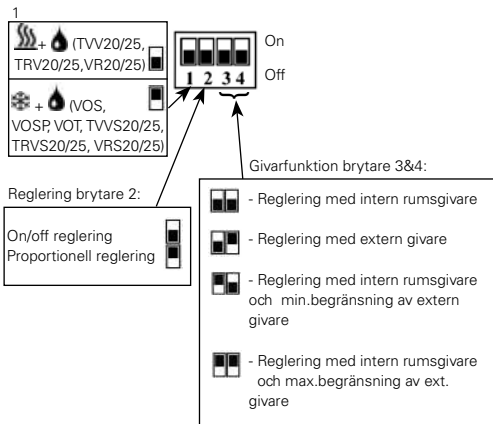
1

+ (TVV20/25, TRV20/25, VR20/25)

+ (VOS, VOSP, VOT, TVVS20/25, TRVS20/25, VRS20/25)

1 2 3 4

On

Off

Givarfunktion brytare 3&4:

Reglering brytare 2:

On/off reglering
Proportionell reglering

- Reglering med intern rumsgivare

- Reglering med extern givare

- Reglering med intern rumsgivare och min.begränsning av extern givare

- Reglering med intern rumsgivare och max.begränsning av ext. givare